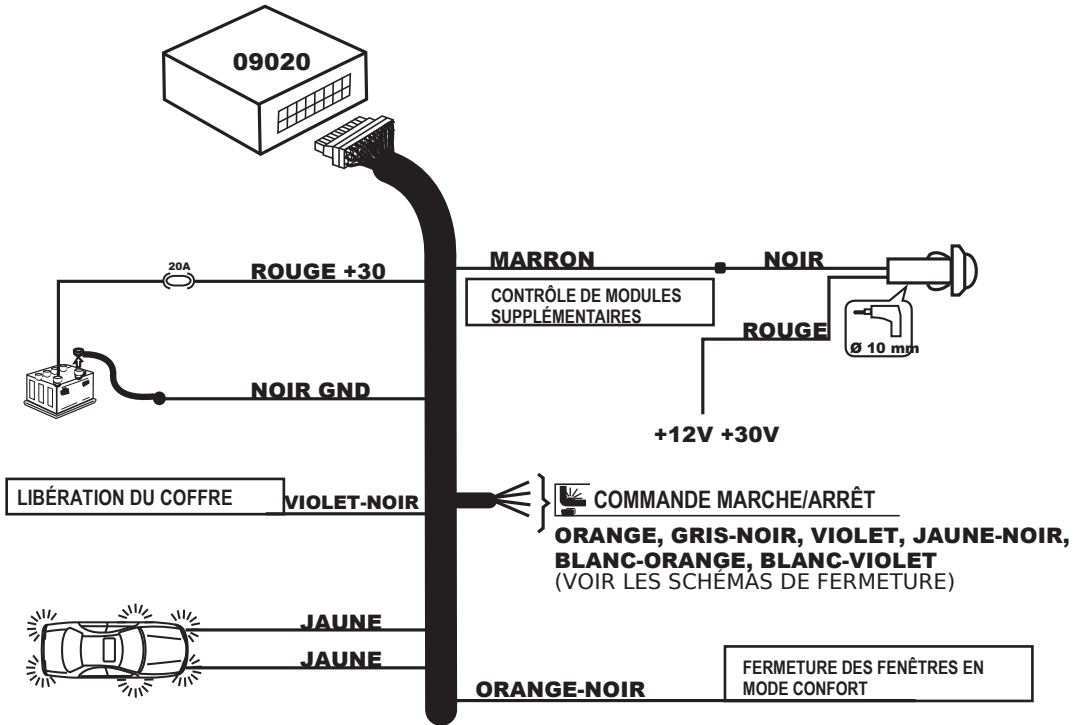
09020

20A

ROUGE +30

MARRON

NOIR

CONTRÔLE DE MODULES SUPPLÉMENTAIRES

ROUGE

Ø 10 mm

NOIR GND

+12V +30V

LIBÉRATION DU COFFRE

VIOLET-NOIR

COMMANDE MARCHE/ARRÊT

ORANGE, GRIS-NOIR, VIOLET, JAUNE-NOIR, BLANC-ORANGE, BLANC-VIOLET
(VOIR LES SCHÉMAS DE FERMETURE)

JAUNE

JAUNE

FERMETURE DES FENÊTRES EN MODE CONFORT

ORANGE-NOIR